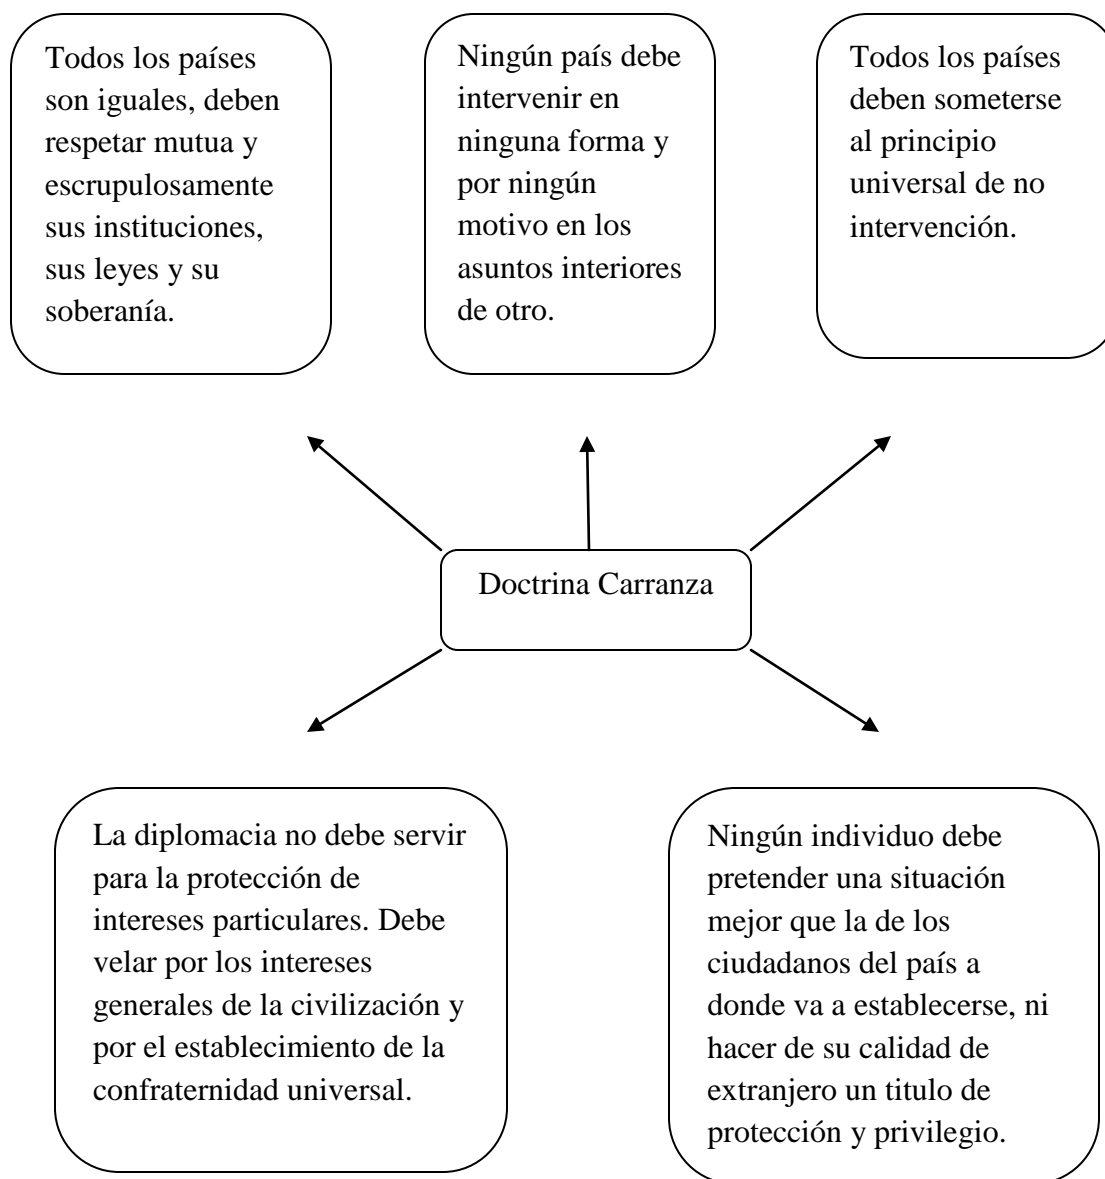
Todos los países son iguales, deben respetar mutua y escrupulosamente sus instituciones, sus leyes y su soberanía.

Ningún país debe intervenir en ninguna forma y por ningún motivo en los asuntos interiores de otro.

Todos los países deben someterse al principio universal de no intervención.

Doctrina Carranza

La diplomacia no debe servir para la protección de intereses particulares. Debe velar por los intereses generales de la civilización y por el establecimiento de la confraternidad universal.

Ningún individuo debe pretender una situación mejor que la de los ciudadanos del país a donde va a establecerse, ni hacer de su calidad de extranjero un titulo de protección y privilegio.